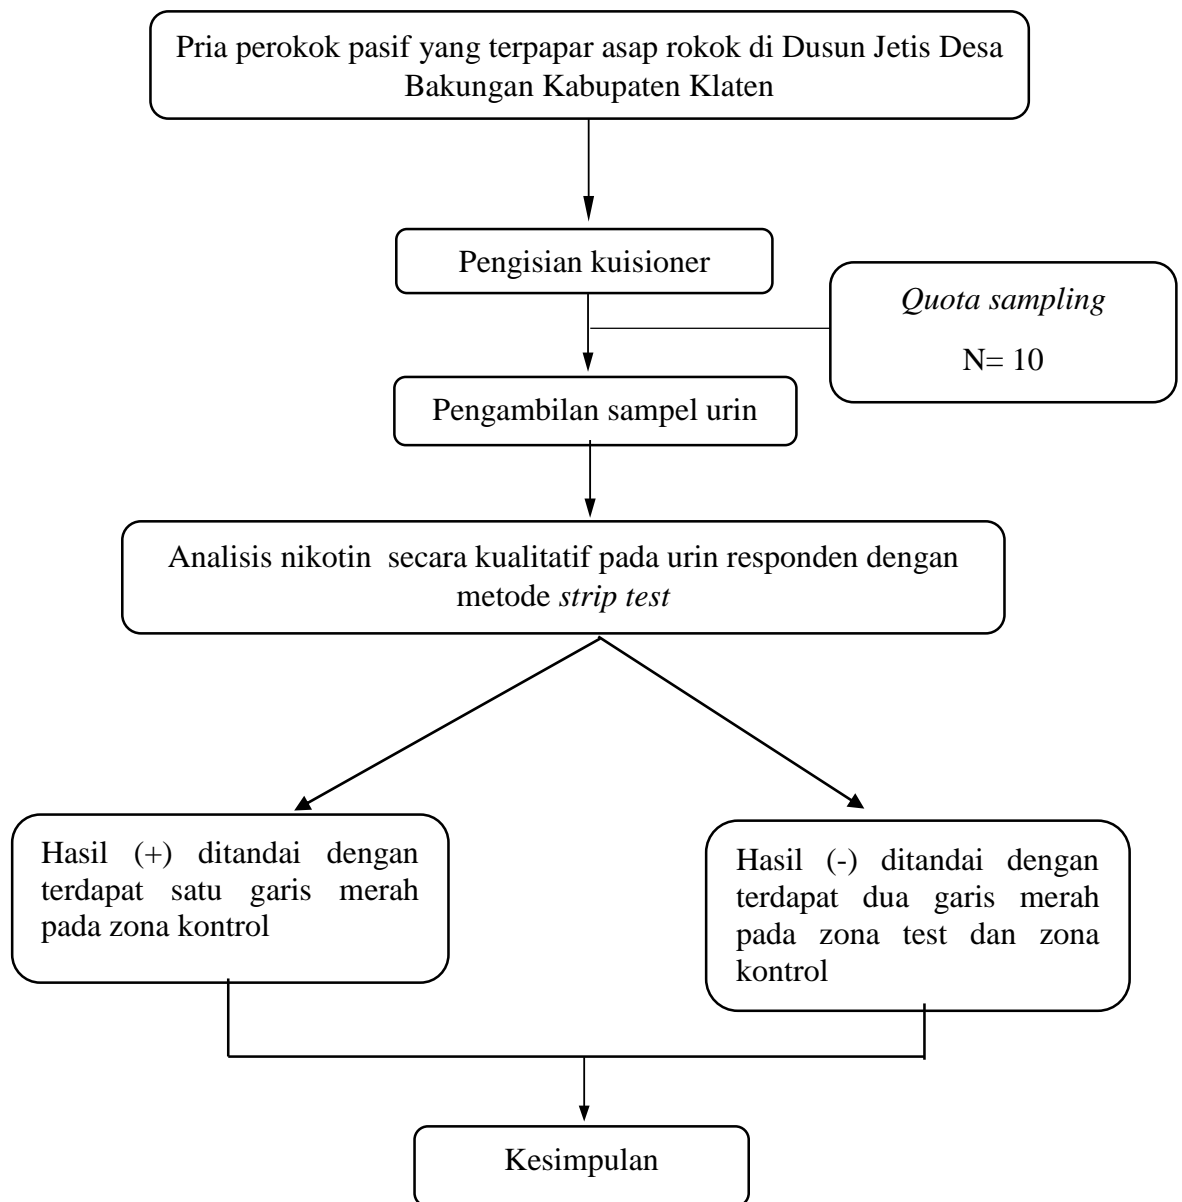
Pria perokok pasif yang terpapar asap rokok di Dusun Jetis Desa Bakungan Kabupaten Klaten

Pengisian kuisioner

Quota sampling

N= 10

Pengambilan sampel urin

Analisis nikotin secara kualitatif pada urin responden dengan metode strip test

Hasil (+) ditandai dengan terdapat satu garis merah pada zona kontrol

Hasil (-) ditandai dengan terdapat dua garis merah pada zona test dan zona kontrol

Kesimpulan